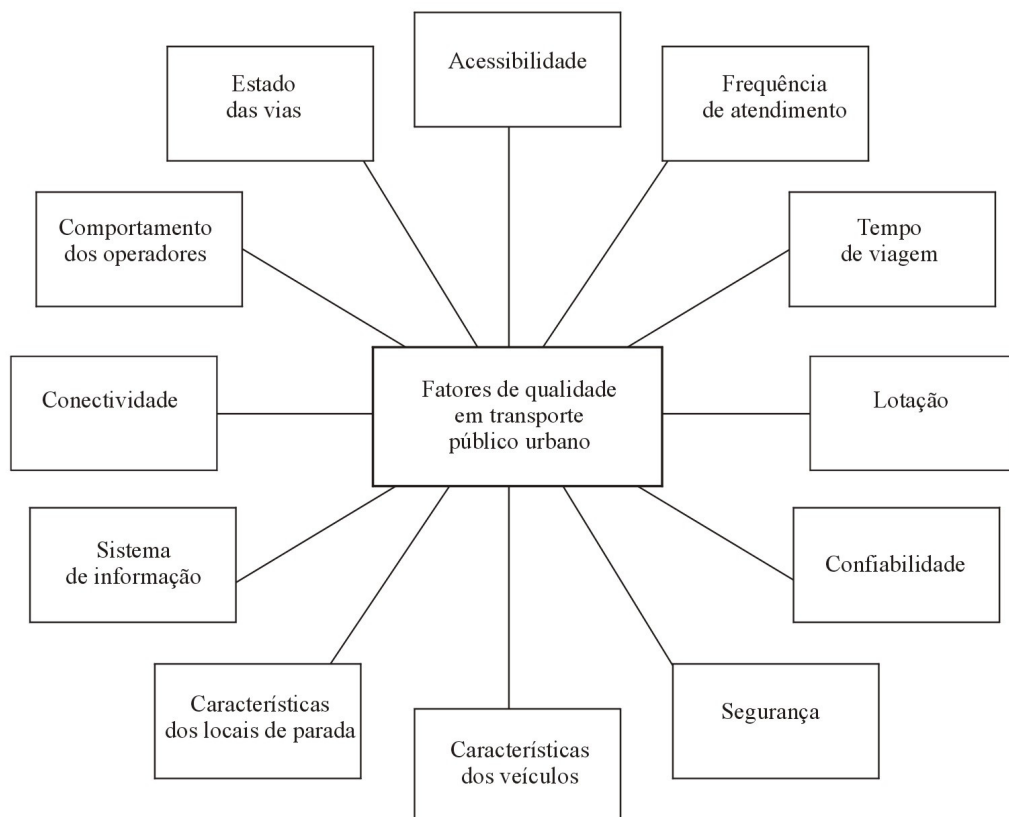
Acessibilidade

Estado das vias

Frequência de atendimento

Comportamento dos operadores

Tempo de viagem

Conectividade

Fatores de qualidade em transporte público urbano

Lotação

Sistema de informação

Confiabilidade

Características dos locais de parada

Segurança

Características dos veículos